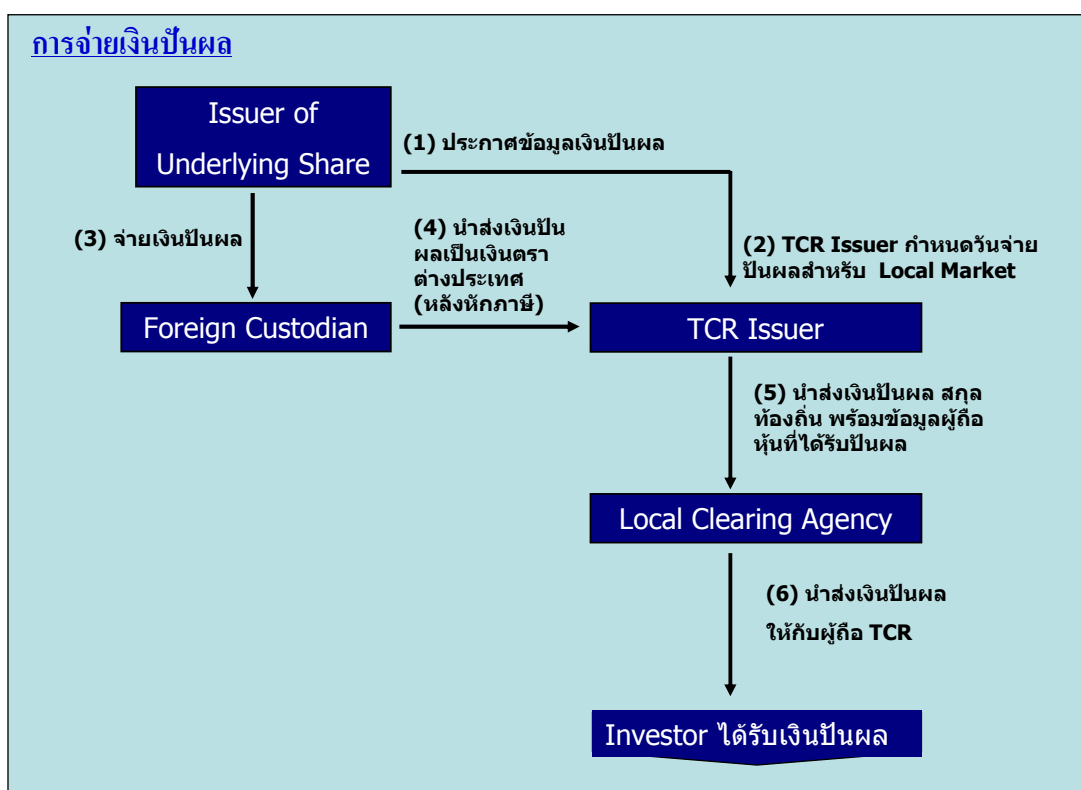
การจ่ายเงินปันผล

Issuer of Underlying Share

(1) ประกาศข้อมูลเงินปันผล

(3) จ่ายเงินปันผล

(4) นำส่งเงินปันผลเป็นเงินตราต่างประเทศ (หลังหักภาษี)

(2) TCR Issuer กำหนดวันจ่ายปันผลสำหรับ Local Market

Foreign Custodian

TCR Issuer

(5) นำส่งเงินปันผล สกุลท้องถิ่น พร้อมข้อมูลผู้ถือหุ้นที่ได้รับปันผล

Local Clearing Agency

(6) นำส่งเงินปันผล

ให้กับผู้ถือ TCR

Investor ได้รับเงินปันผล